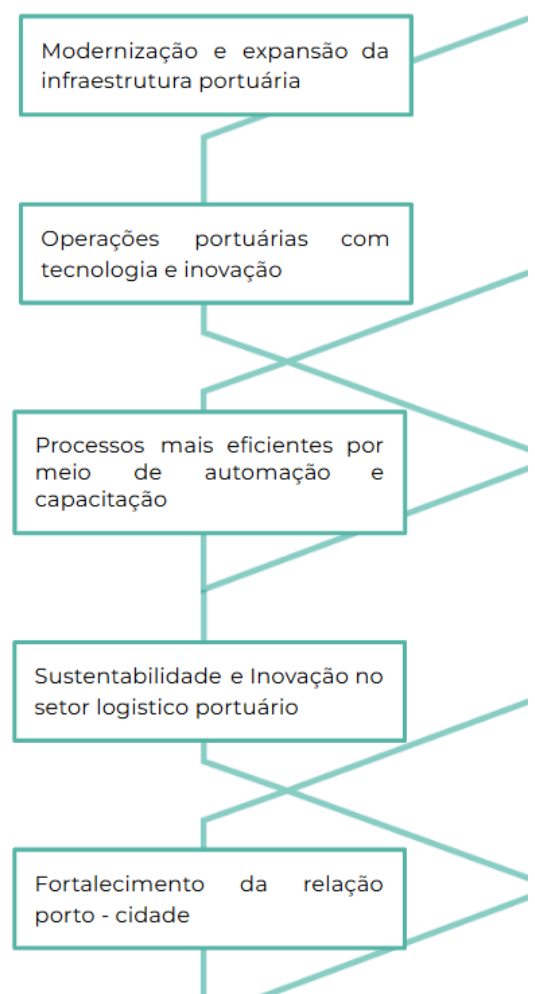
Modernização e expansão da infraestrutura portuária

Operações portuárias com tecnologia e inovação

Processos mais eficientes por meio de automação e capacitação

Sustentabilidade e Inovação no setor logistico portuário

Fortalecimento da relação porto - cidade